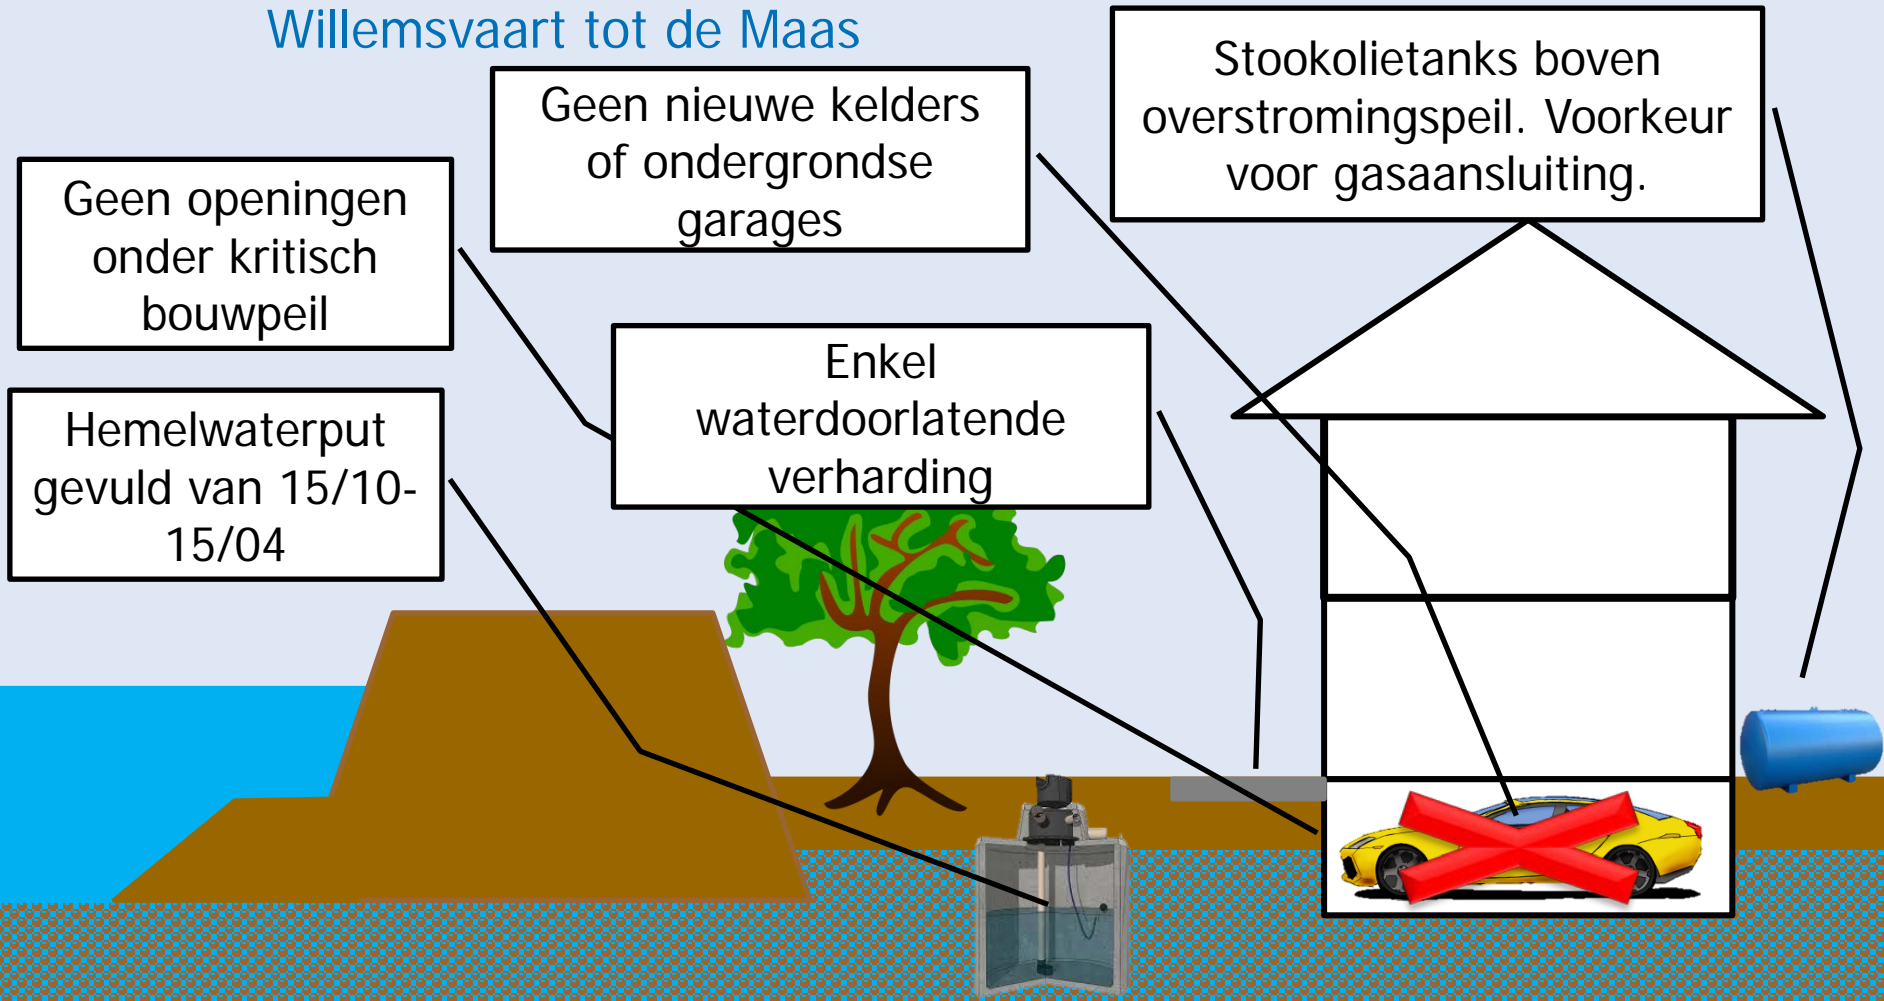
Willemsvaart tot de Maas

Geen nieuwe kelders of ondergrondse garages

Stookolietanks boven overstromingspeil. Voorkeur voor gasaansluiting.

Geen openingen onder kritisch bouwpeil

Enkel waterdoorlatende verharding

Hemelwaterput gevuld van 15/10-15/04